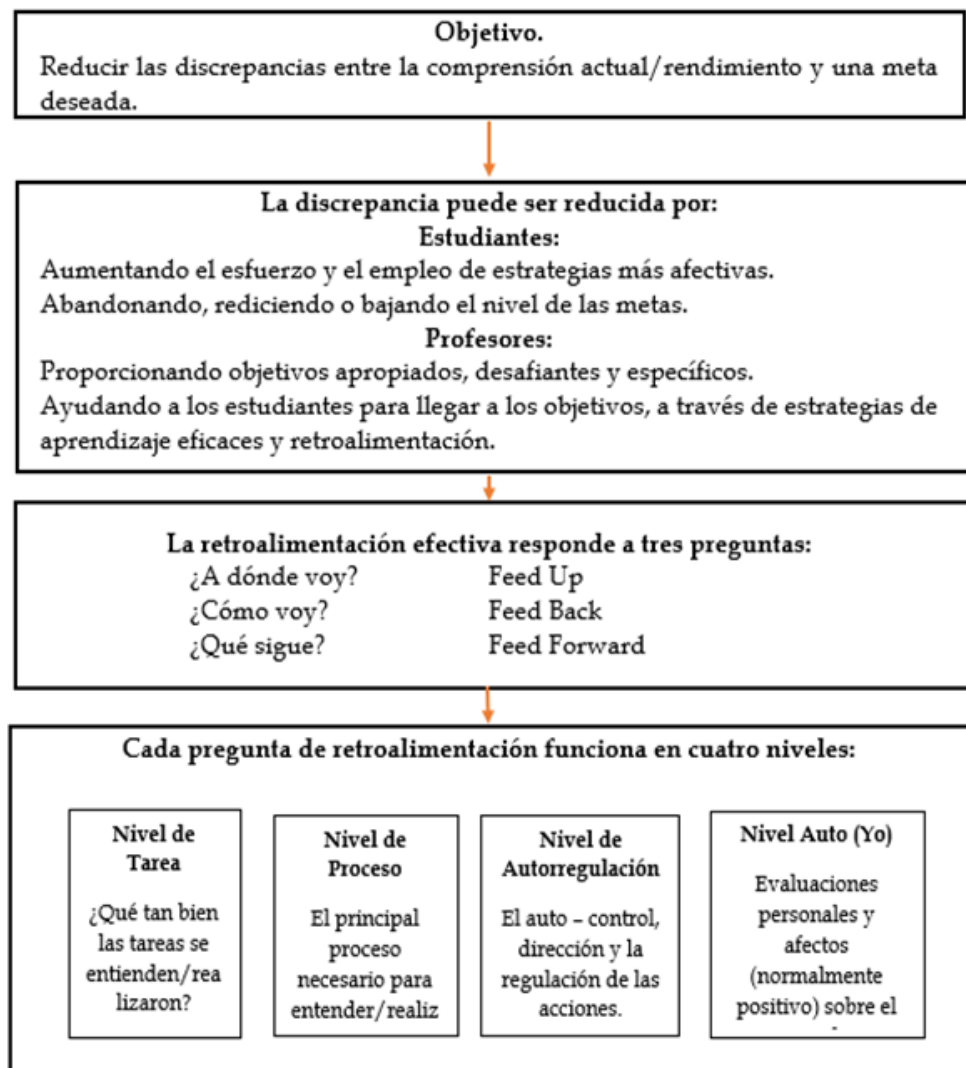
Objetivo.
Reducir las discrepancias entre la comprensión actual/rendimiento y una meta deseada.

La discrepancia puede ser reducida por:
Estudiantes:
Aumentando el esfuerzo y el empleo de estrategias más afectivas.
Abandonando, rediciendo o bajando el nivel de las metas.
Profesores:
Proporcionando objetivos apropiados, desafiantes y específicos.
Ayudando a los estudiantes para llegar a los objetivos, a través de estrategias de aprendizaje eficaces y retroalimentación.

La retroalimentación efectiva responde a tres preguntas:
¿A dónde voy? Feed Up
¿Cómo voy? Feed Back
¿Qué sigue? Feed Forward

Cada pregunta de retroalimentación funciona en cuatro niveles:

Nivel de Tarea
¿Qué tan bien las tareas se entienden/rea lizaron?

Nivel de Proceso
El principal proceso necesario para entender/realiz

Nivel de Autorregulación
El auto – control, dirección y la regulación de las acciones.

Nivel Auto (Yo)
Evaluaciones personales y afectos (normalmente positivo) sobre el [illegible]